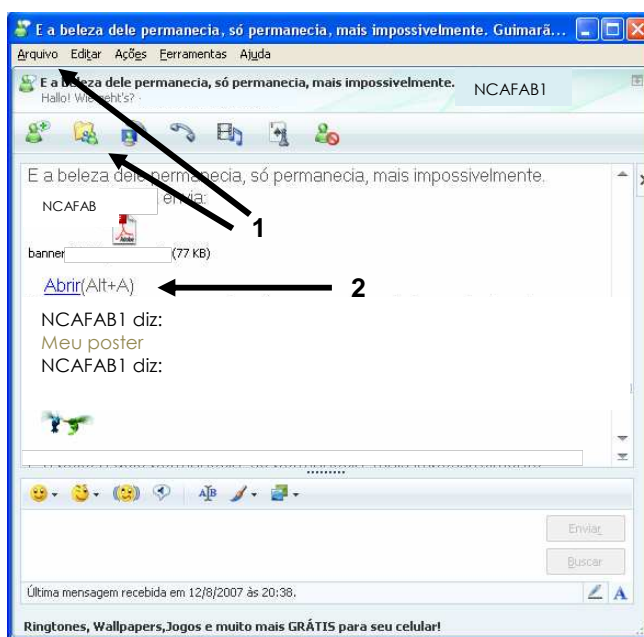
E a beleza dele permanecia, só permanecia, mais impossivelmente. Guimarã...

Arquivo Editar Ações Ferramentas Ajuda

E a beleza dele permanecia, só permanecia, mais impossivelmente.
Hallo! Wie geht's?

NCAFAB1

E a beleza dele permanecia, só permanecia, mais impossivelmente.

NCAFAB envia:

banner (77 KB)

Abrir(Alt+A)

1

2

NCAFAB1 diz:
Meu poster
NCAFAB1 diz:

Enviar

Buscar

Última mensagem recebida em 12/8/2007 às 20:38.

Ringtones, Wallpapers,Jogos e muito mais GRÁTIS para seu celular!